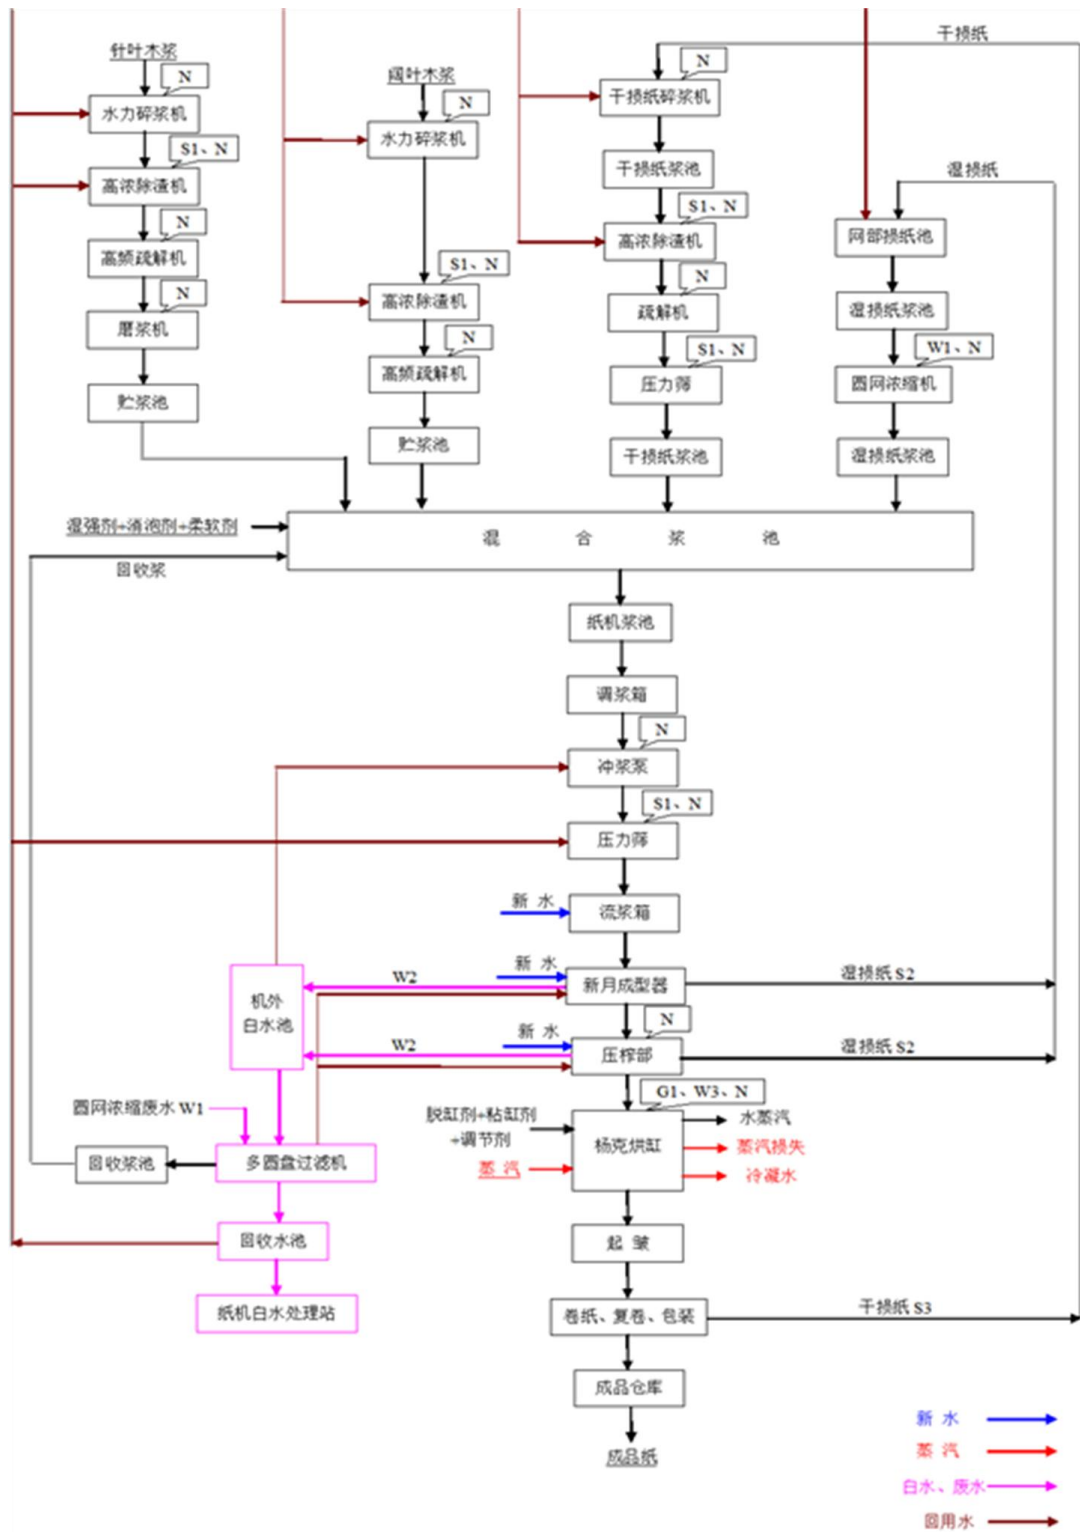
针叶木浆
N
水力碎浆机
S1、N
高浓除渣机
N
高频疏解机
N
磨浆机
贮浆池

阔叶木浆
N
水力碎浆机
S1、N
高浓除渣机
N
高频疏解机
贮浆池

干损纸
N
干损纸碎浆机
干损纸浆池
S1、N
高浓除渣机
N
疏解机
S1、N
压力筛
干损纸浆池

湿损纸
网部损纸池
湿损纸浆池
W1、N
圆网浓缩机
湿损纸浆池

湿强剂+消泡剂+柔软剂
回收浆
混 合 浆 池
纸机浆池
调浆箱
N
冲浆泵
S1、N
压力筛
新 水
流浆箱
新 水
W2
新月成型器
湿损纸 S2
N
机外白水池
新 水
W2
压榨部
湿损纸 S2
G1、W3、N
圆网浓缩废水 W1
脱缸剂+粘缸剂+调节剂
水蒸汽
杨克烘缸
蒸汽损失
蒸 汽
冷凝水
回收浆池
多圆盘过滤机
回收水池
起 皱
纸机白水处理站
卷纸、复卷、包装
干损纸 S3
成品仓库
成品纸

新 水
蒸 汽
白水、废水
回用水